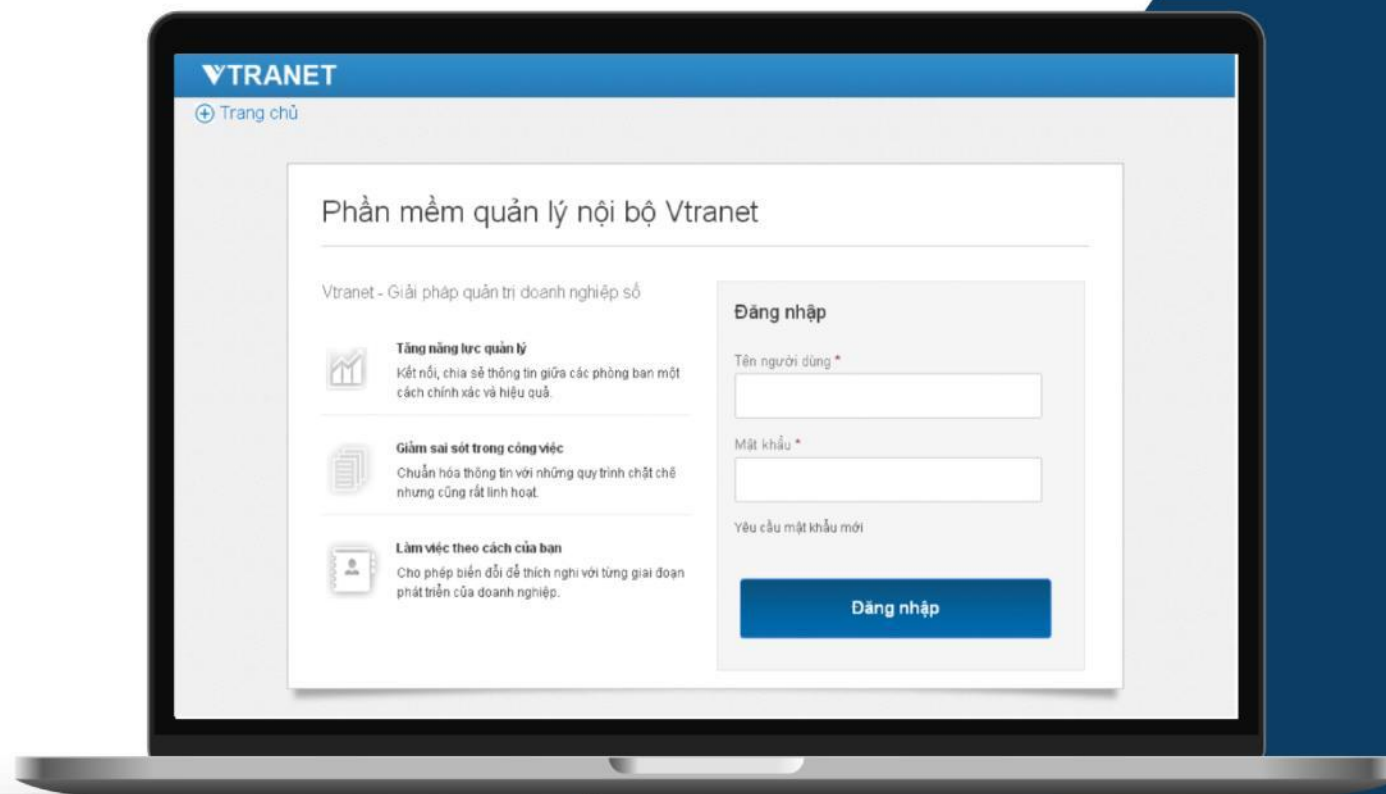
VTRANET
⊕ Trang chủ

Phần mềm quản lý nội bộ Vtranet

Vtranet - Giải pháp quản trị doanh nghiệp số

Tăng năng lực quản lý
Kết nối, chia sẻ thông tin giữa các phòng ban một cách chính xác và hiệu quả.

Giảm sai sót trong công việc
Chuẩn hóa thông tin với những quy trình chặt chẽ nhưng cũng rất linh hoạt.

Làm việc theo cách của bạn
Cho phép biến đổi để thích nghi với từng giai đoạn phát triển của doanh nghiệp.

Đăng nhập

Tên người dùng *

Mật khẩu *

Yêu cầu mật khẩu mới

Đăng nhập